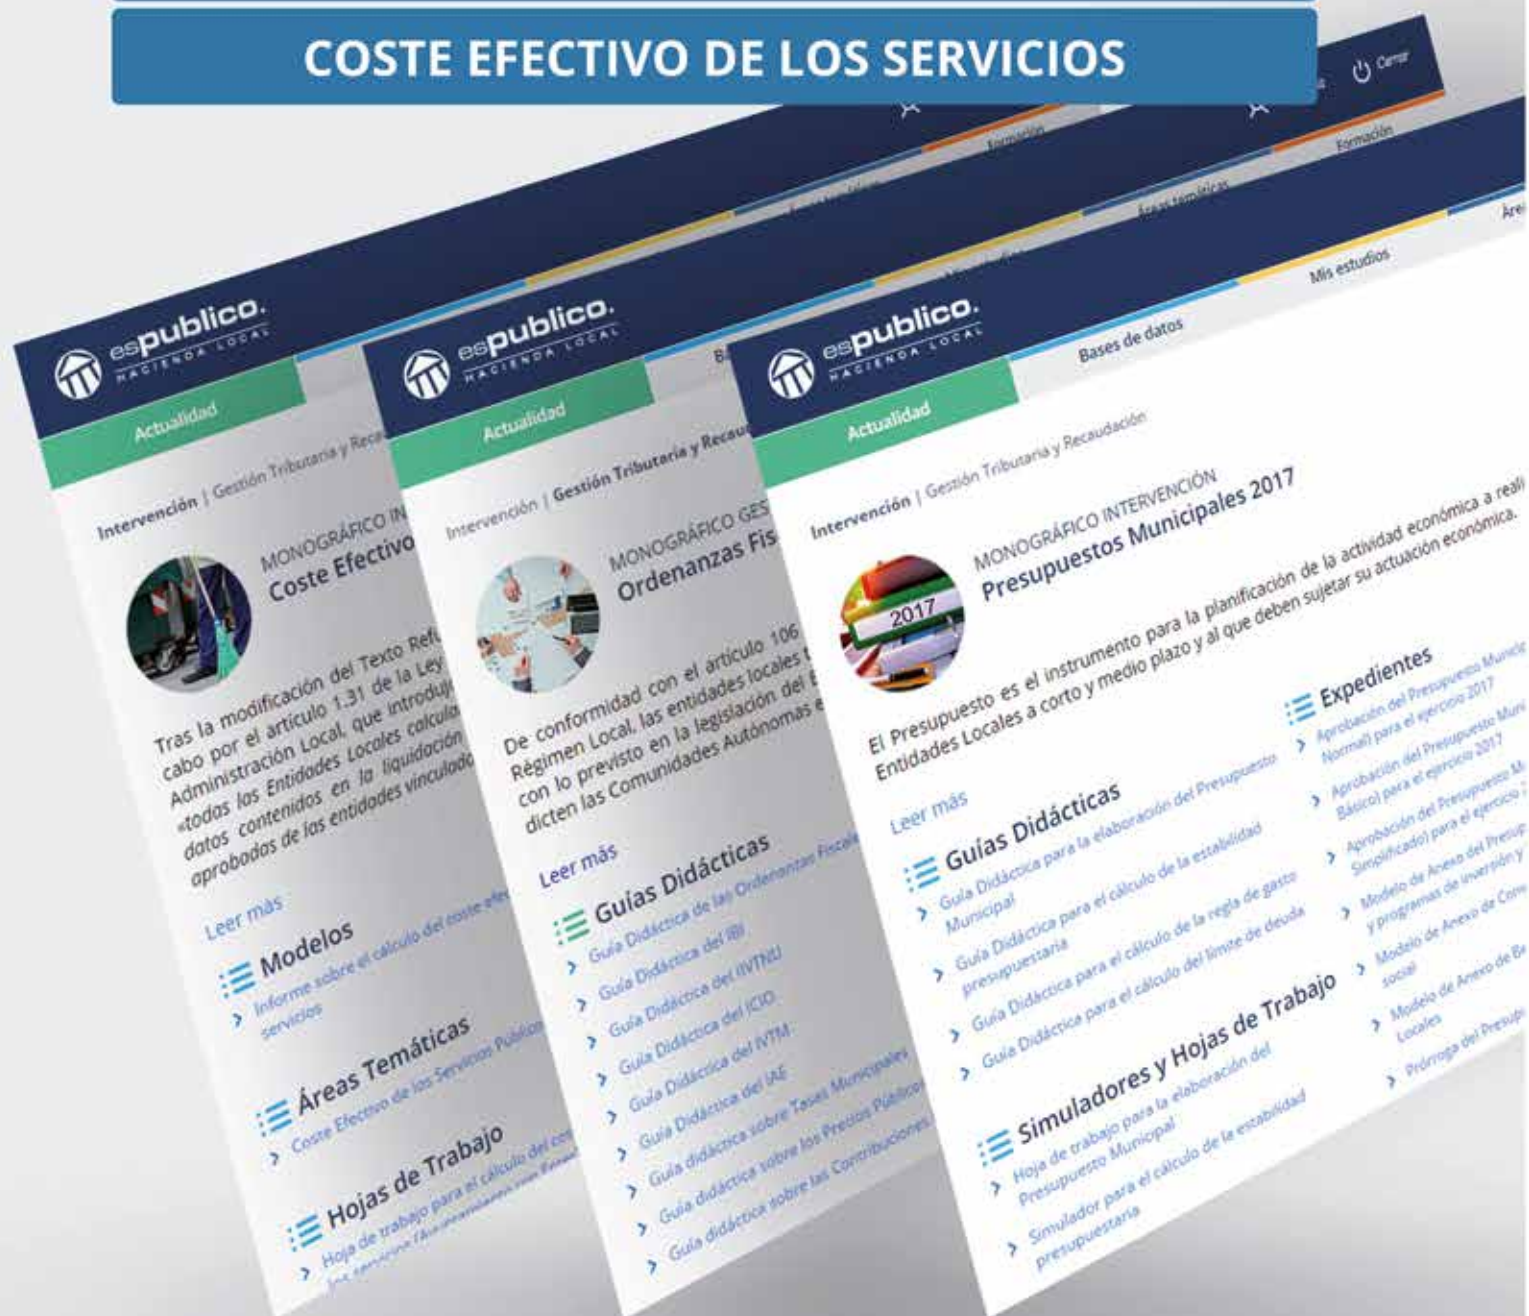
COSTE EFECTIVO DE LOS SERVICIOS

Cerrar

Formación

Áreas temáticas

espublico. HACIENDA LOCAL

Actualidad

Intervención | Gestión Tributaria y Recau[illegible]

MONOGRÁFICO IN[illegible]
Coste Efectivo

Tras la modificación del Texto Ref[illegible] cabo por el artículo 1.31 de la Ley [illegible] Administración Local, que introduj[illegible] «todas las Entidades Locales calcula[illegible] datos contenidos en la liquidación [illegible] aprobados de las entidades vinculad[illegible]

Leer más

Modelos
Informe sobre el cálculo del coste efe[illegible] servicios

Áreas Temáticas
Coste Efectivo de los Servicios Públic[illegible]

Hojas de Trabajo
Hoja de trabajo para el cálculo del co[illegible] los servicios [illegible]

espublico. HACIENDA LOCAL

Actualidad

Intervención | Gestión Tributaria y Recau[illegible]

MONOGRÁFICO GES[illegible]
Ordenanzas Fis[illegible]

De conformidad con el artículo 106 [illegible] Régimen Local, las entidades locales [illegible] con lo previsto en la legislación del E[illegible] dicten las Comunidades Autónomas e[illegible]

Leer más

Guías Didácticas
Guía Didáctica de las Ordenanzas Fiscale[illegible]
Guía Didáctica del IBI
Guía Didáctica del IIVTNU
Guía Didáctica del ICIO
Guía Didáctica del IVTM
Guía Didáctica del IAE
Guía didáctica sobre Tasas Municipales
Guía didáctica sobre los Precios Públicos
Guía didáctica sobre las Contribuciones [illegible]

espublico. HACIENDA LOCAL

Actualidad

Bases de datos

Mis estudios

Áre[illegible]

Intervención | Gestión Tributaria y Recaudación

MONOGRÁFICO INTERVENCIÓN
Presupuestos Municipales 2017

2017

El Presupuesto es el instrumento para la planificación de la actividad económica a reali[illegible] Entidades Locales a corto y medio plazo y al que deben sujetar su actuación económica.

Leer más

Guías Didácticas
Guía Didáctica para la elaboración del Presupuesto Municipal
Guía Didáctica para el cálculo de la estabilidad presupuestaria
Guía Didáctica para el cálculo de la regla de gasto
Guía Didáctica para el cálculo del límite de deuda

Simuladores y Hojas de Trabajo
Hoja de trabajo para la elaboración del Presupuesto Municipal
Simulador para el cálculo de la estabilidad presupuestaria

Expedientes
Aprobación del Presupuesto Munic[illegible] Normal) para el ejercicio 2017
Aprobación del Presupuesto Muni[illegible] Básico) para el ejercicio 2017
Aprobación del Presupuesto M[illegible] Simplificado) para el ejercicio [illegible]
Modelo de Anexo del Presup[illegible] y programas de inversión y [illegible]
Modelo de Anexo de Con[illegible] social
Modelo de Anexo de Be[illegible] Locales
Prórroga del Presupu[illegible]